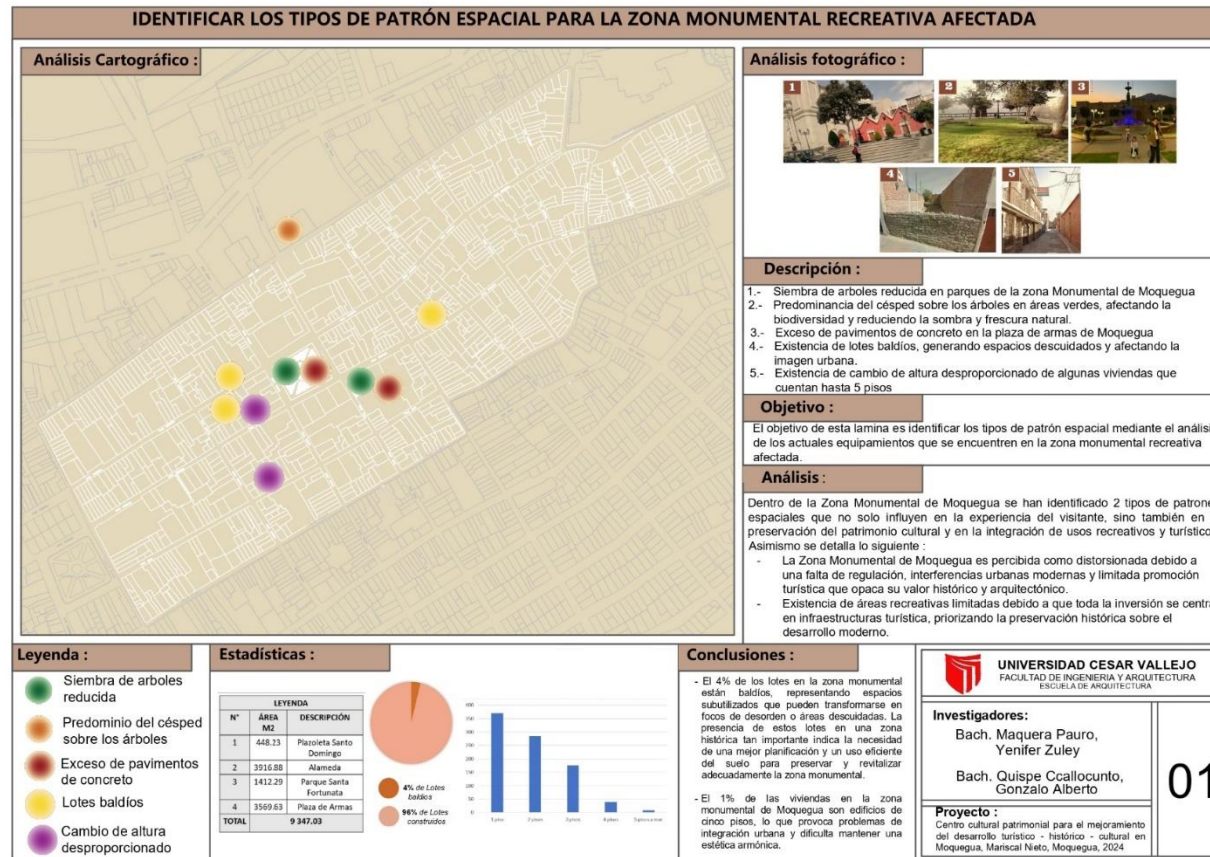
IDENTIFICAR LOS TIPOS DE PATRÓN ESPACIAL PARA LA ZONA MONUMENTAL RECREATIVA AFECTADA

Análisis Cartográfico :

Análisis fotográfico :

1 2 3 4 5

Descripción :

1.- Siembra de arboles reducida en parques de la zona Monumental de Moquegua
2.- Predominancia del césped sobre los árboles en áreas verdes, afectando la biodiversidad y reduciendo la sombra y frescura natural.
3.- Exceso de pavimentos de concreto en la plaza de armas de Moquegua
4.- Existencia de lotes baldíos, generando espacios descuidados y afectando la imagen urbana.
5.- Existencia de cambio de altura desproporcionado de algunas viviendas que cuentan hasta 5 pisos

Objetivo :

El objetivo de esta lamina es identificar los tipos de patrón espacial mediante el análisi de los actuales equipamientos que se encuentren en la zona monumental recreativa afectada.

Análisis :

Dentro de la Zona Monumental de Moquegua se han identificado 2 tipos de patrone espaciales que no solo influyen en la experiencia del visitante, sino también en preservación del patrimonio cultural y en la integración de usos recreativos y turístico Asimismo se detalla lo siguiente :
- La Zona Monumental de Moquegua es percibida como distorsionada debido a una falta de regulación, interferencias urbanas modernas y limitada promoción turística que opaca su valor histórico y arquitectónico.
- Existencia de áreas recreativas limitadas debido a que toda la inversión se centra en infraestructuras turística, priorizando la preservación histórica sobre el desarrollo moderno.

Leyenda :

Siembra de arboles reducida
Predominio del césped sobre los árboles
Exceso de pavimentos de concreto
Lotes baldíos
Cambio de altura desproporcionado

Estadísticas :

| LEYENDA | | |
|---|---|---|
| N° | ÁREA M2 | DESCRIPCIÓN |
| 1 | 448.23 | Plazoleta Santo Domingo |
| 2 | 3916.88 | Alameda |
| 3 | 1412.29 | Parque Santa Fortunata |
| 4 | 3569.63 | Plaza de Armas |
| TOTAL | 9 347.03 | |

4% de Lotes baldíos
96% de Lotes construidos

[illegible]

Conclusiones :

- El 4% de los lotes en la zona monumental están baldíos, representando espacios subutilizados que pueden transformarse en focos de desorden o áreas descuidadas. La presencia de estos lotes en una zona histórica tan importante indica la necesidad de una mejor planificación y un uso eficiente del suelo para preservar y revitalizar adecuadamente la zona monumental.

- El 1% de las viviendas en la zona monumental de Moquegua son edificios de cinco pisos, lo que provoca problemas de integración urbana y dificulta mantener una estética armónica.

UNIVERSIDAD CESAR VALLEJO
FACULTAD DE INGENIERIA Y ARQUITECTURA
ESCUELA DE ARQUITECTURA

Investigadores:
Bach. Maquera Pauro, Yenifer Zuley
Bach. Quispe Ccallocunto, Gonzalo Alberto

01

Proyecto :
Centro cultural patrimonial para el mejoramiento del desarrollo turístico - histórico - cultural en Moquegua, Mariscal Nieto, Moquegua, 2024